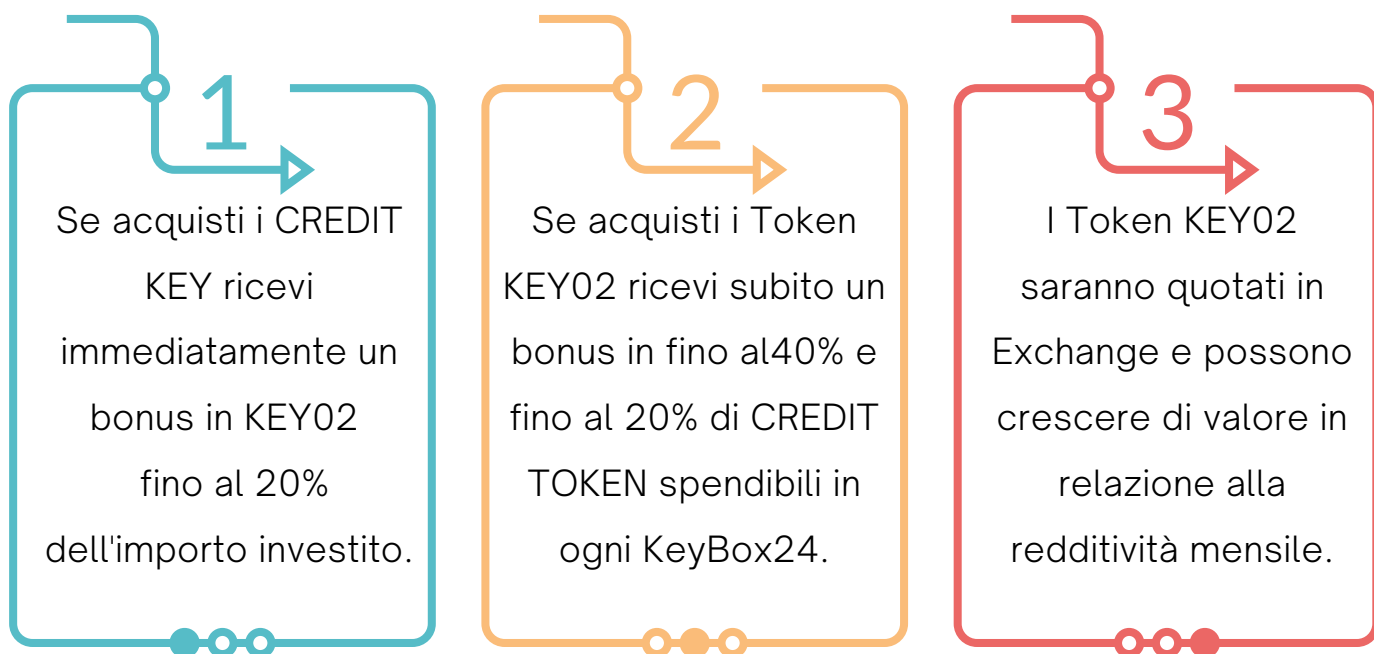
1

Se acquisti i CREDIT KEY ricevi immediatamente un bonus in KEY02 fino al 20% dell'importo investito.

2

Se acquisti i Token KEY02 ricevi subito un bonus in fino al40% e fino al 20% di CREDIT TOKEN spendibili in ogni KeyBox24.

3

I Token KEY02 saranno quotati in Exchange e possono crescere di valore in relazione alla redditività mensile.